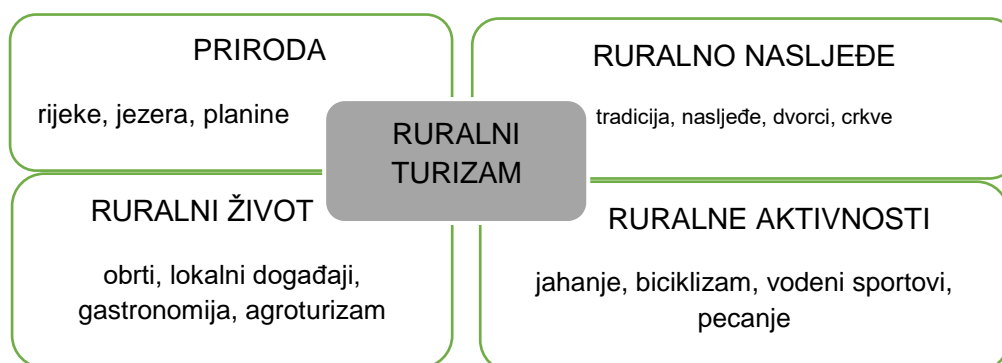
PRIRODA

rijeke, jezera, planine

RURALNO NASLJEĐE

tradicija, nasljeđe, dvorci, crkve

RURALNI TURIZAM

RURALNI ŽIVOT

obrti, lokalni događaji, gastronomija, agroturizam

RURALNE AKTIVNOSTI

jahanje, biciklizam, vodeni sportovi, pecanje